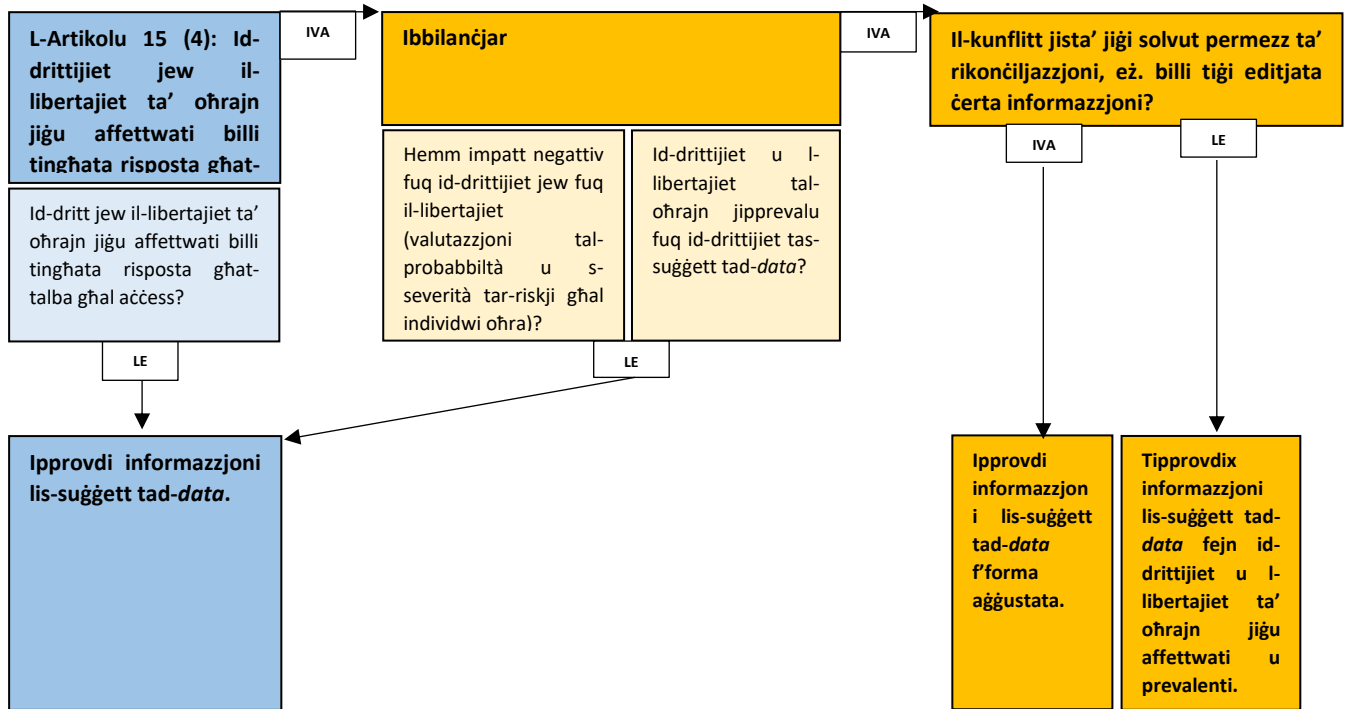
L-Artikolu 15 (4): Id-drittijiet jew il-libertajiet ta' oħrajn jiġu affettwati billi tingħata risposta għat-

IVA

Ibbilanċjar

IVA

Il-kunflitt jista' jiġi solvut permezz ta' rikonċiljazzjoni, eż. billi tiġi editjata ċerta informazzjoni?

Id-dritt jew il-libertajiet ta' oħrajn jiġu affettwati billi tingħata risposta għat-talba għal aċċess?

Hemm impatt negattiv fuq id-drittijiet jew fuq il-libertajiet (valutazzjoni tal-probabbiltà u s-severità tar-riskji għal individwi oħra)?

Id-drittijiet u l-libertajiet tal-oħrajn jipprevalu fuq id-drittijiet tas-suġġett tad-*data*?

IVA

LE

LE

LE

Ipprovdi informazzjoni lis-suġġett tad-*data*.

Ipprovdi informazzjoni lis-suġġett tad-*data* f'forma aġġustata.

Tipprovdix informazzjoni lis-suġġett tad-*data* fejn id-drittijiet u l-libertajiet ta' oħrajn jiġu affettwati u prevalenti.